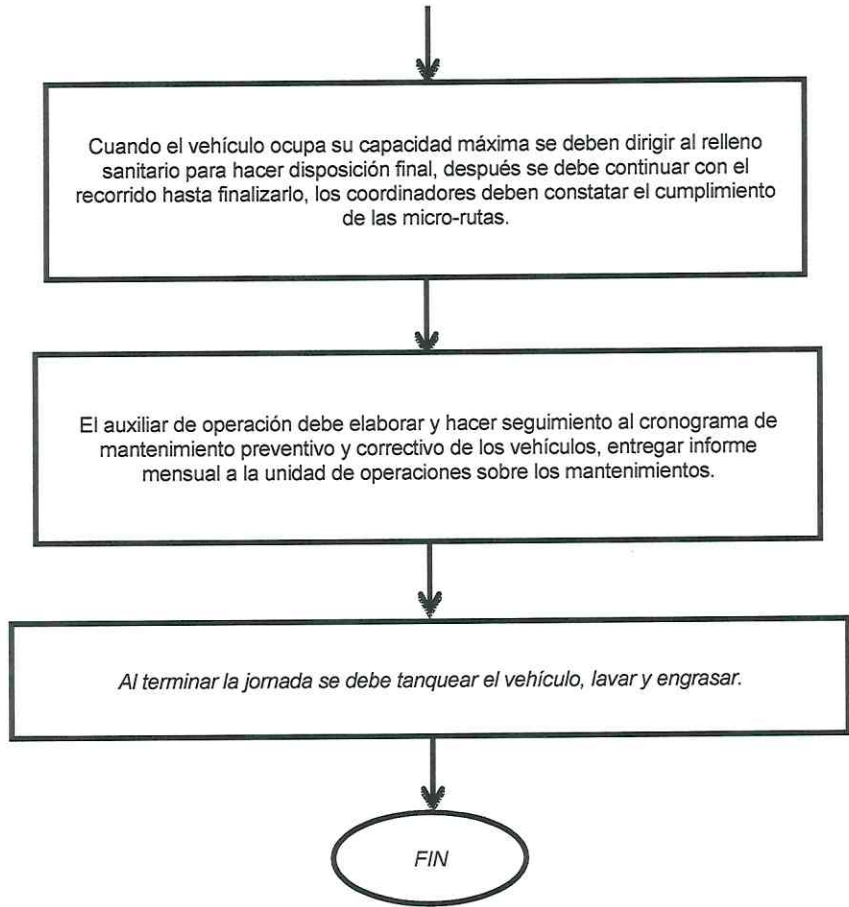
Cuando el vehículo ocupa su capacidad máxima se deben dirigir al relleno sanitario para hacer disposición final, después se debe continuar con el recorrido hasta finalizarlo, los coordinadores deben constatar el cumplimiento de las micro-rutas.

El auxiliar de operación debe elaborar y hacer seguimiento al cronograma de mantenimiento preventivo y correctivo de los vehículos, entregar informe mensual a la unidad de operaciones sobre los mantenimientos.

Al terminar la jornada se debe tanquear el vehículo, lavar y engrasar.

FIN